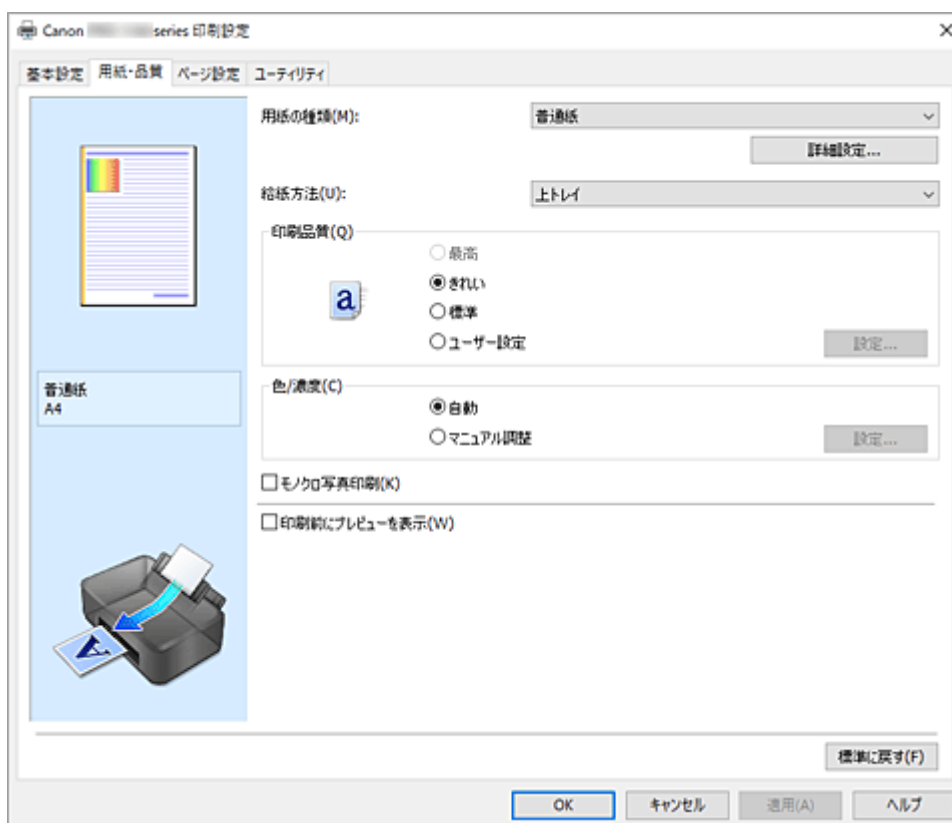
Canon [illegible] series 印刷設定

基本設定 用紙・品質 ページ設定 ユーティリティ

用紙の種類(M): 普通紙

詳細設定...

給紙方法(U): 上トレイ

印刷品質(Q)

最高

きれい

標準

ユーザー設定

設定...

普通紙
A4

色/濃度(C)

自動

マニュアル調整

設定...

モノクロ写真印刷(K)

印刷前にプレビューを表示(W)

標準に戻す(F)

OK キャンセル 適用(A) ヘルプ